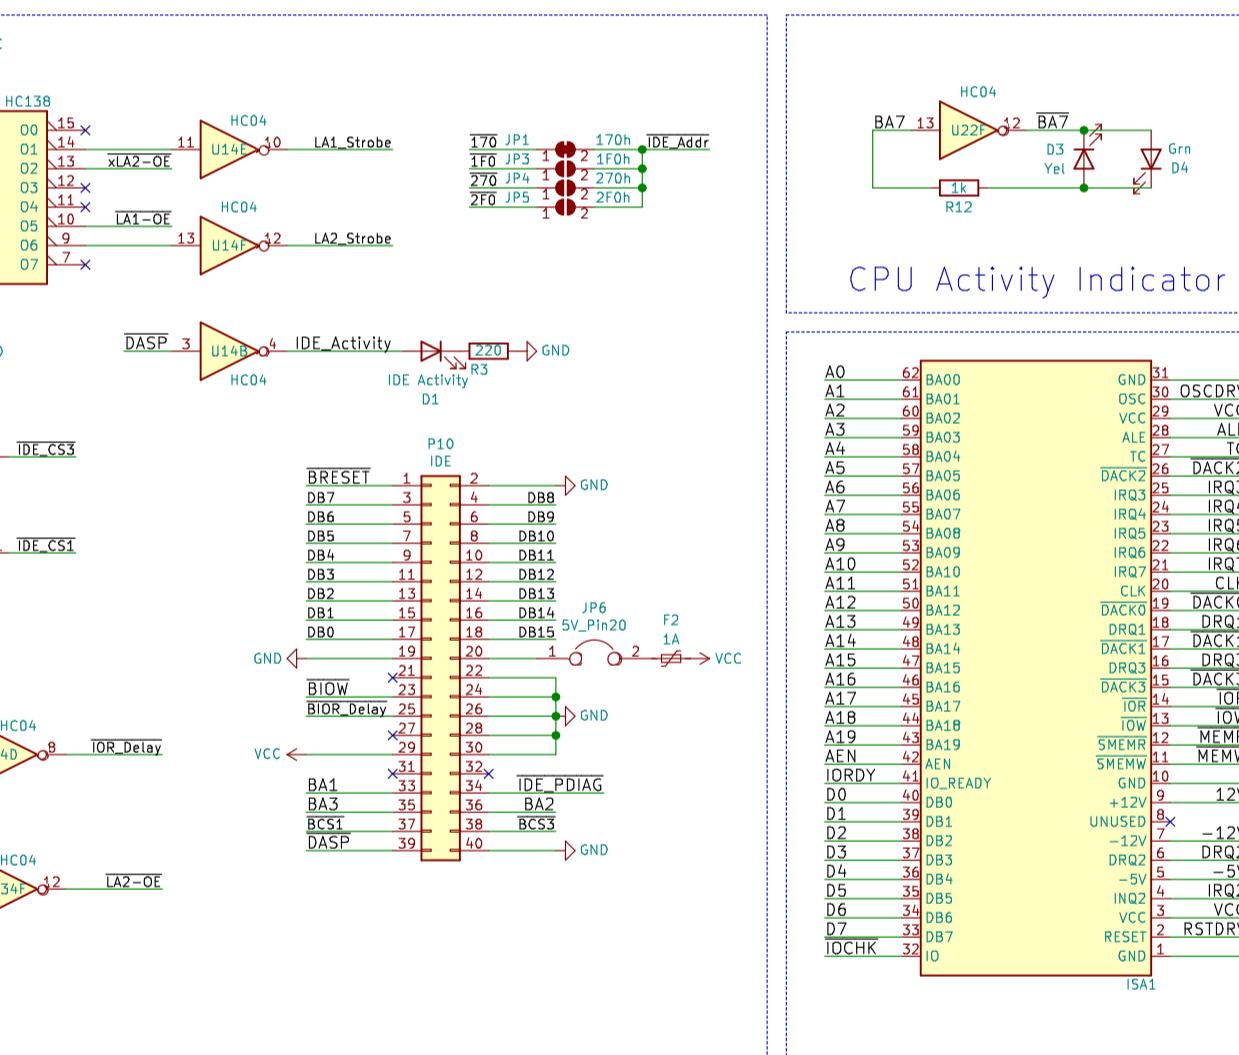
HC138
O0 15
O1 14
O2 13 xLA2-OE
O3 12
O4 11
O5 10 $\overline{LA1-OE}$
O6 9
O7 7

HC04
11 U14E 10 LA1_Strobe

HC04
13 U14F 12 LA2_Strobe

$\overline{170}$ JP1 170h $\overline{IDE\_Addr}$
$\overline{1F0}$ JP3 1 2 1F0h
$\overline{270}$ JP4 1 2 270h
$\overline{2F0}$ JP5 1 2 2F0h
1 2

HC04
BA7 13 U22F 12 $\overline{BA7}$
D3 Yel
Grn D4
1k
R12

CPU Activity Indicator

$\overline{DASP}$ 3 U14B 4 IDE_Activity
HC04
220 GND
R3
IDE Activity
D1

$\overline{IDE\_CS3}$

$\overline{IDE\_CS1}$

P10
IDE

| | | | |
|---|---|---|---|
| $\overline{BRESET}$ | 1 | 2 | GND |
| DB7 | 3 | 4 | DB8 |
| DB6 | 5 | 6 | DB9 |
| DB5 | 7 | 8 | DB10 |
| DB4 | 9 | 10 | DB11 |
| DB3 | 11 | 12 | DB12 |
| DB2 | 13 | 14 | DB13 |
| DB1 | 15 | 16 | DB14 |
| DB0 | 17 | 18 | DB15 |
| GND | 19 | 20 | |
| | 21 | 22 | |
| $\overline{BIOW}$ | 23 | 24 | |
| $\overline{BIOR\_Delay}$ | 25 | 26 | GND |
| | 27 | 28 | |
| VCC | 29 | 30 | |
| | 31 | 32 | |
| BA1 | 33 | 34 | $\overline{IDE\_PDIAG}$ |
| BA3 | 35 | 36 | BA2 |
| $\overline{BCS1}$ | 37 | 38 | $\overline{BCS3}$ |
| $\overline{DASP}$ | 39 | 40 | GND |

JP6
5V_Pin20
1 2
F2
1A
VCC

HC04
4D 8 $\overline{IOR\_Delay}$

HC04
34F 12 $\overline{LA2-OE}$

| | | | | | | |
|---|---|---|---|---|---|---|
| A0 | 62 | BA00 | GND | 31 | OSCDRV | |
| A1 | 61 | BA01 | OSC | 30 | OSCDRV | |
| A2 | 60 | BA02 | VCC | 29 | VCC | |
| A3 | 59 | BA03 | ALE | 28 | ALE | |
| A4 | 58 | BA04 | TC | 27 | TC | |
| A5 | 57 | BA05 | $\overline{DACK2}$ | 26 | DACK2 | |
| A6 | 56 | BA06 | IRQ3 | 25 | IRQ3 | |
| A7 | 55 | BA07 | IRQ4 | 24 | IRQ4 | |
| A8 | 54 | BA08 | IRQ5 | 23 | IRQ5 | |
| A9 | 53 | BA09 | IRQ6 | 22 | IRQ6 | |
| A10 | 52 | BA10 | IRQ7 | 21 | IRQ7 | |
| A11 | 51 | BA11 | CLK | 20 | CLK | |
| A12 | 50 | BA12 | $\overline{DACK0}$ | 19 | DACK0 | |
| A13 | 49 | BA13 | DRQ1 | 18 | DRQ1 | |
| A14 | 48 | BA14 | $\overline{DACK1}$ | 17 | DACK1 | |
| A15 | 47 | BA15 | DRQ3 | 16 | DRQ3 | |
| A16 | 46 | BA16 | $\overline{DACK3}$ | 15 | DACK3 | |
| A17 | 45 | BA17 | $\overline{IOR}$ | 14 | IOR | |
| A18 | 44 | BA18 | $\overline{IOW}$ | 13 | IOW | |
| A19 | 43 | BA19 | $\overline{SMEMR}$ | 12 | MEMR | |
| AEN | 42 | AEN | $\overline{SMEMW}$ | 11 | MEMW | |
| IORDY | 41 | IO_READY | GND | 10 | | |
| D0 | 40 | DB0 | +12V | 9 | 12V | |
| D1 | 39 | DB1 | UNUSED | 8 | | |
| D2 | 38 | DB2 | −12V | 7 | −12V | |
| D3 | 37 | DB3 | DRQ2 | 6 | DRQ2 | |
| D4 | 36 | DB4 | −5V | 5 | −5V | |
| D5 | 35 | DB5 | INQ2 | 4 | IRQ2 | |
| D6 | 34 | DB6 | VCC | 3 | VCC | |
| D7 | 33 | DB7 | RESET | 2 | RSTDRV | |
| $\overline{IOCHK}$ | 32 | IO | GND | 1 | | |

ISA1